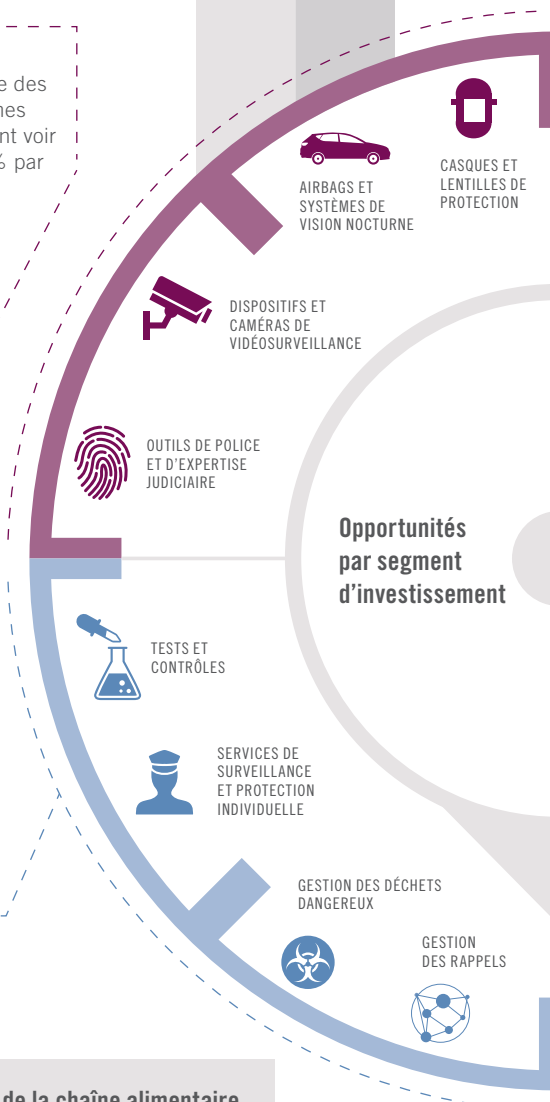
e des
nes
nt voir
% par

AIRBAGS ET SYSTÈMES DE VISION NOCTURNE

CASQUES ET LENTILLES DE PROTECTION

DISPOSITIFS ET CAMÉRAS DE VIDÉOSURVEILLANCE

OUTILS DE POLICE ET D'EXPERTISE JUDICIAIRE

Opportunités par segment d'investissement

TESTS ET CONTRÔLES

SERVICES DE SURVEILLANCE ET PROTECTION INDIVIDUELLE

GESTION DES DÉCHETS DANGEREUX

GESTION DES RAPPELS

de la chaîne alimentaire